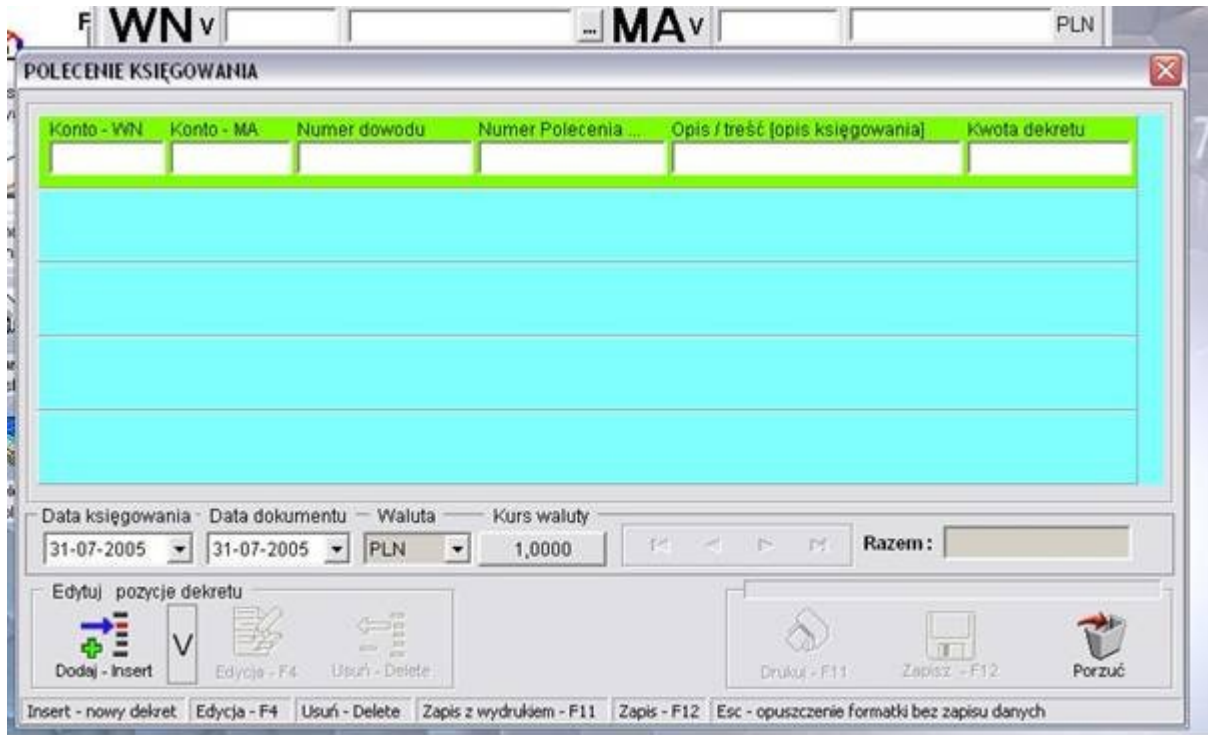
F WN V ... MA V PLN

POLECENIE KSIĘGOWANIA

| Konto - WN | Konto - MA | Numer dowodu | Numer Polecenia ... | Opis / treść [opis księgowania] | Kwota dekretu |
|---|---|---|---|---|---|
| | | | | | |

Data księgowania 31-07-2005
Data dokumentu 31-07-2005
Waluta PLN
Kurs waluty 1,0000
Razem :

Edytuj pozycje dekretu
Dodaj - Insert
V
Edycja - F4
Usuń - Delete

Drukuj - F11
Zapisz - F12
Porzuć

Insert - nowy dekret | Edycja - F4 | Usuń - Delete | Zapis z wydrukiem - F11 | Zapis - F12 | Esc - opuszczenie formatki bez zapisu danych